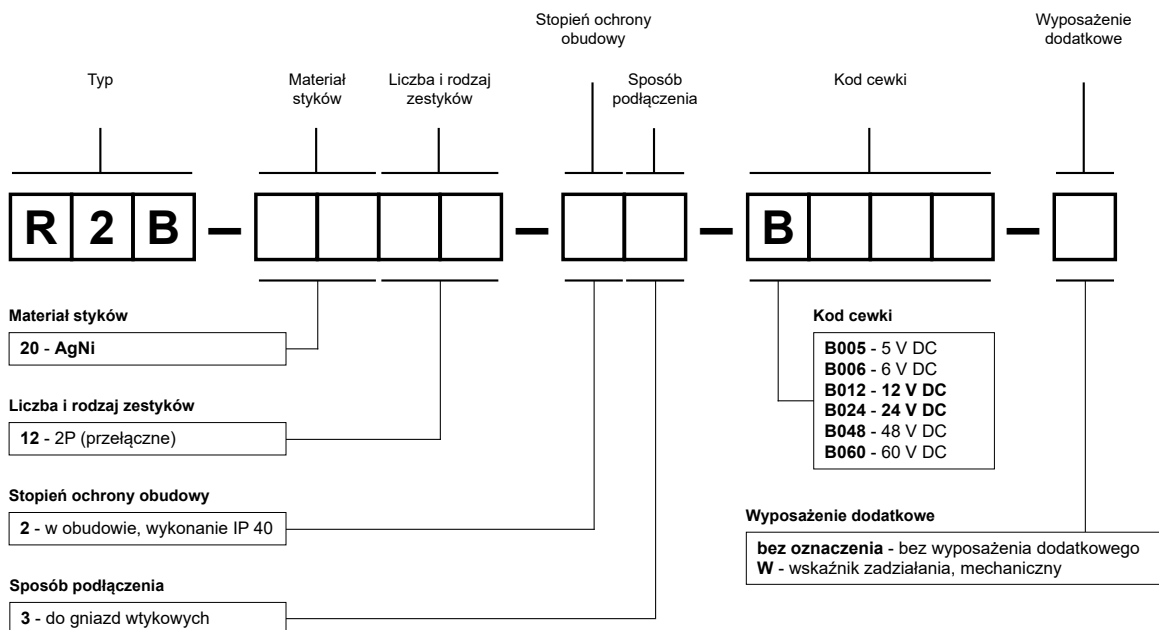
Stopień ochrony obudowy

Wyposażenie dodatkowe

Typ

Materiał styków

Liczba i rodzaj zestyków

Sposób podłączenia

Kod cewki

R 2 B – – – B –

Materiał styków

20 - AgNi

Liczba i rodzaj zestyków

12 - 2P (przełączne)

Stopień ochrony obudowy

2 - w obudowie, wykonanie IP 40

Sposób podłączenia

3 - do gniazd wtykowych

Kod cewki

B005 - 5 V DC
B006 - 6 V DC
B012 - 12 V DC
B024 - 24 V DC
B048 - 48 V DC
B060 - 60 V DC

Wyposażenie dodatkowe

bez oznaczenia - bez wyposażenia dodatkowego
W - wskaźnik zadziałania, mechaniczny